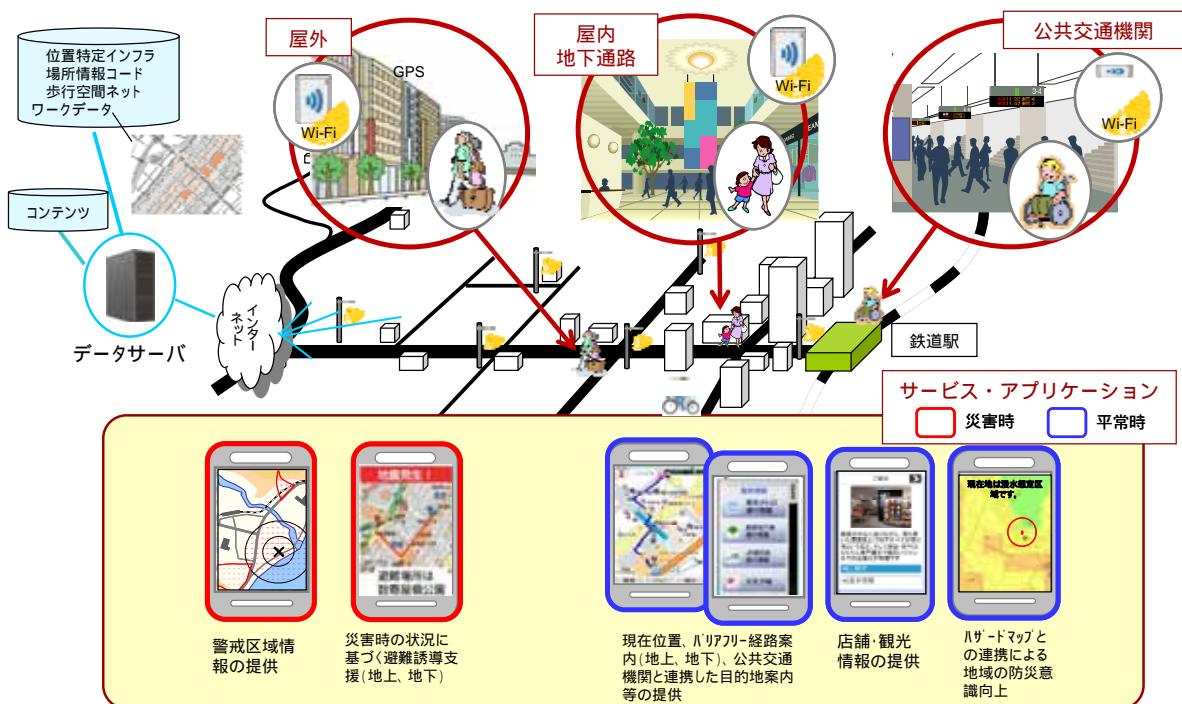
位置特定インフラ
場所情報コード
歩行空間ネットワークデータ

コンテンツ

データサーバ

インターネット

屋外

GPS

Wi-Fi

屋内
地下通路

Wi-Fi

公共交通機関

Wi-Fi

鉄道駅

サービス・アプリケーション
災害時
平常時

地震発生

避難場所は
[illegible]

現在地は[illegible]です。

警戒区域情報の提供

災害時の状況に基づく避難誘導支援(地上、地下)

現在位置、バリアフリー経路案内(地上、地下)、公共交通機関と連携した目的地案内等の提供

店舗･観光情報の提供

ハザードマップとの連携による地域の防災意識向上